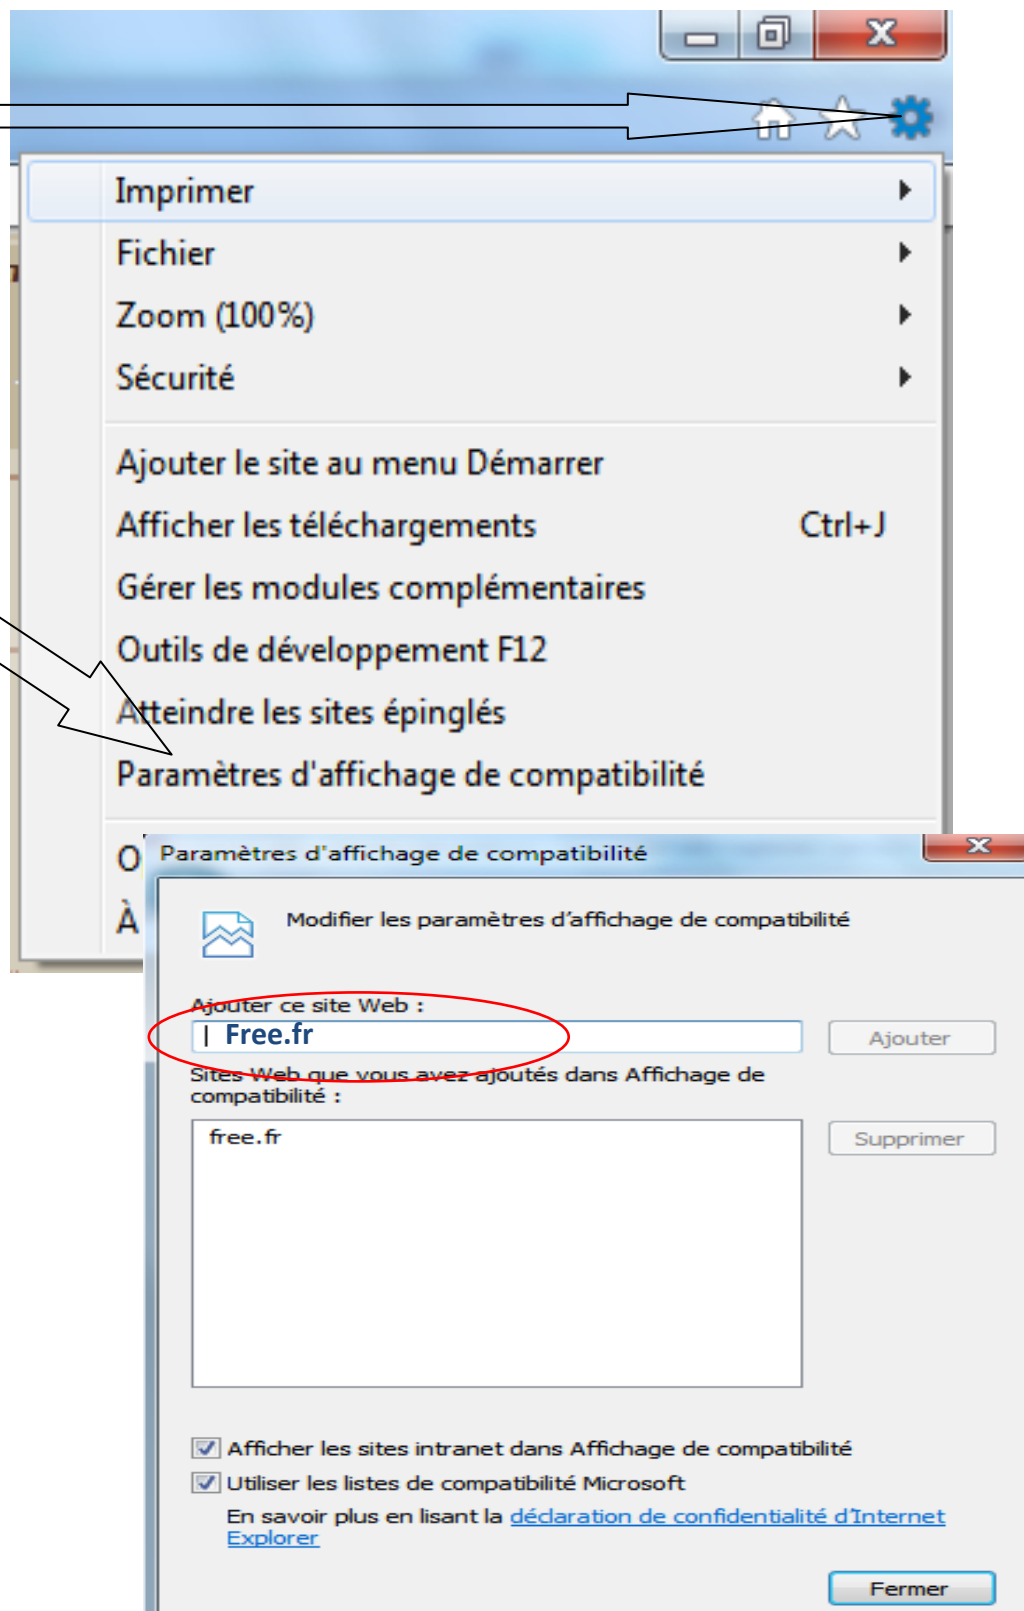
Imprimer
Fichier
Zoom (100%)
Sécurité

Ajouter le site au menu Démarrer
Afficher les téléchargements Ctrl+J
Gérer les modules complémentaires
Outils de développement F12
Atteindre les sites épinglés
Paramètres d'affichage de compatibilité

O
À

Paramètres d'affichage de compatibilité

Modifier les paramètres d'affichage de compatibilité

Ajouter ce site Web :
| Free.fr
Ajouter

Sites Web que vous avez ajoutés dans Affichage de compatibilité :
free.fr
Supprimer

Afficher les sites intranet dans Affichage de compatibilité
Utiliser les listes de compatibilité Microsoft
En savoir plus en lisant la déclaration de confidentialité d'Internet Explorer

Fermer